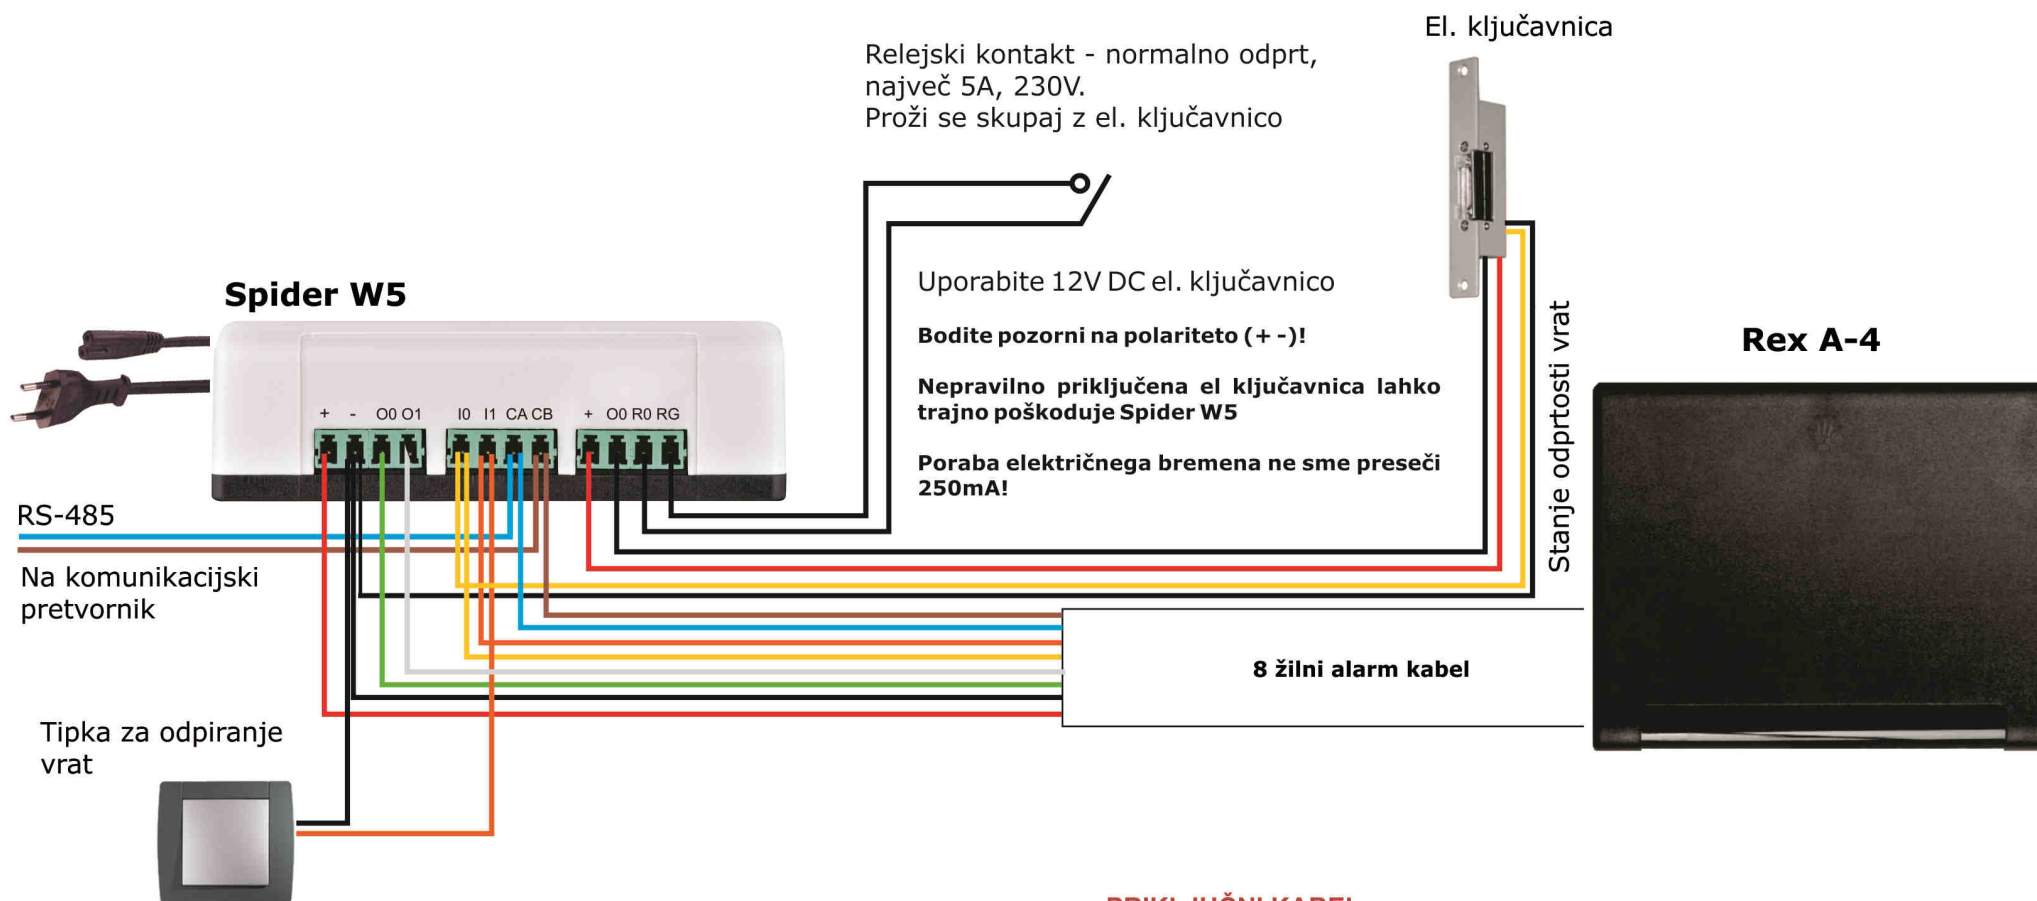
El. ključavnica

Relejski kontakt - normalno odprt, največ 5A, 230V.
Proži se skupaj z el. ključavnico

Spider W5

+ - O0 O1 I0 I1 CA CB + O0 R0 RG

Uporabite 12V DC el. ključavnico

Bodite pozorni na polariteto (+ -)!

Nepravilno priključena el ključavnica lahko trajno poškoduje Spider W5

Poraba električnega bremena ne sme preseči 250mA!

Stanje odprtosti vrat

Rex A-4

RS-485

Na komunikacijski pretvornik

8 žilni alarm kabel

Tipka za odpiranje vrat

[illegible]